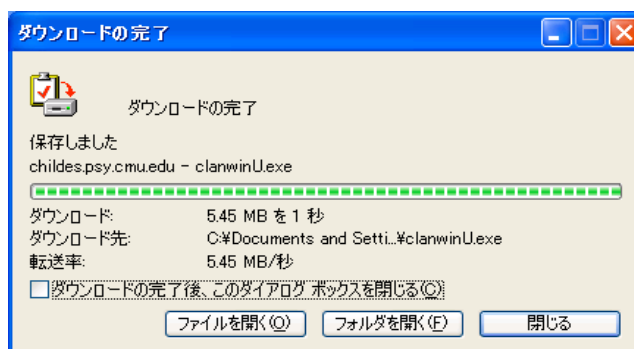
ダウンロードの完了

ダウンロードの完了

保存しました
childes.psy.cmu.edu - clanwinU.exe

ダウンロード: 5.45 MB を 1 秒
ダウンロード先: C:¥Documents and Setti...¥clanwinU.exe
転送率: 5.45 MB/秒

ダウンロードの完了後、このダイアログ ボックスを閉じる(C)

ファイルを開く(O) フォルダを開く(F) 閉じる